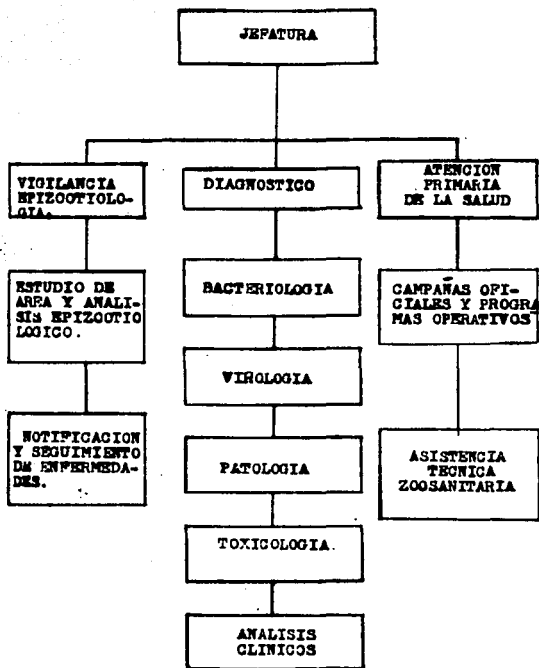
JEFATURA

VIGILANCIA EPIZOOTIOLOGIA.

ESTUDIO DE AREA Y ANALISIS EPIZOOTIOLOGICO.

NOTIFICACION Y SEGUIMIENTO DE ENFERMEDADES.

DIAGNOSTICO

BACTERIOLOGIA

VIROLOGIA

PATOLOGIA

TOXICOLOGIA.

ANALISIS CLINICOS

ATENCION PRIMARIA DE LA SALUD

CAMPAÑAS OFICIALES Y PROGRAMAS OPERATIVOS

ASISTENCIA TECNICA ZOOSANITARIA